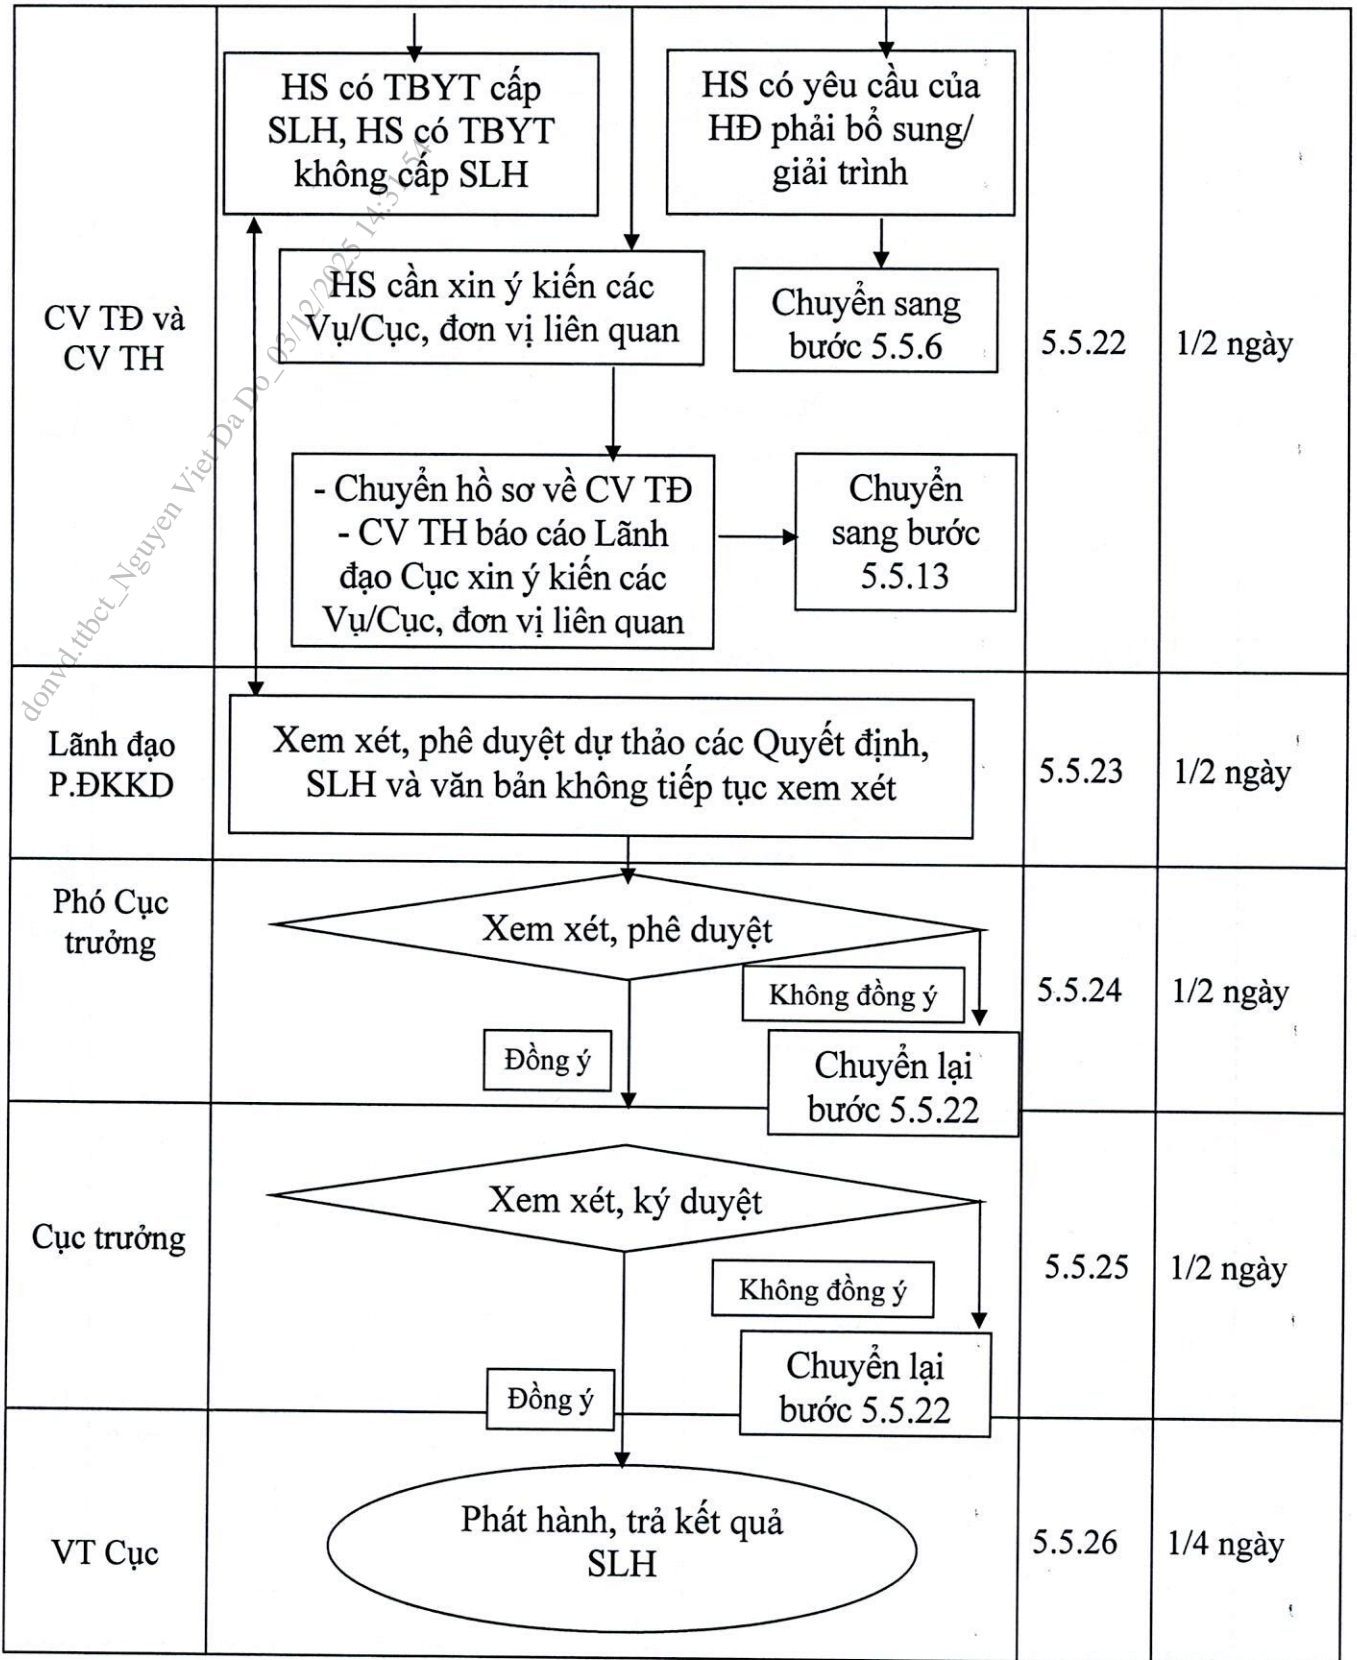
| CV TĐ và CV TH | HS có TBYT cấp SLH, HS có TBYT không cấp SLH<br>HS có yêu cầu của HĐ phải bổ sung/ giải trình<br>HS cần xin ý kiến các Vụ/Cục, đơn vị liên quan<br>Chuyển sang bước 5.5.6<br>- Chuyển hồ sơ về CV TĐ - CV TH báo cáo Lãnh đạo Cục xin ý kiến các Vụ/Cục, đơn vị liên quan<br>Chuyển sang bước 5.5.13 | 5.5.22 | 1/2 ngày |
|---|---|---|---|
| Lãnh đạo P.ĐKKD | Xem xét, phê duyệt dự thảo các Quyết định, SLH và văn bản không tiếp tục xem xét | 5.5.23 | 1/2 ngày |
| Phó Cục trưởng | Xem xét, phê duyệt<br>Không đồng ý<br>Đồng ý<br>Chuyển lại bước 5.5.22 | 5.5.24 | 1/2 ngày |
| Cục trưởng | Xem xét, ký duyệt<br>Không đồng ý<br>Đồng ý<br>Chuyển lại bước 5.5.22 | 5.5.25 | 1/2 ngày |
| VT Cục | Phát hành, trả kết quả SLH | 5.5.26 | 1/4 ngày |

donvd.ttbct_Nguyen Viet Da Do_03/12/2025 14:35:54